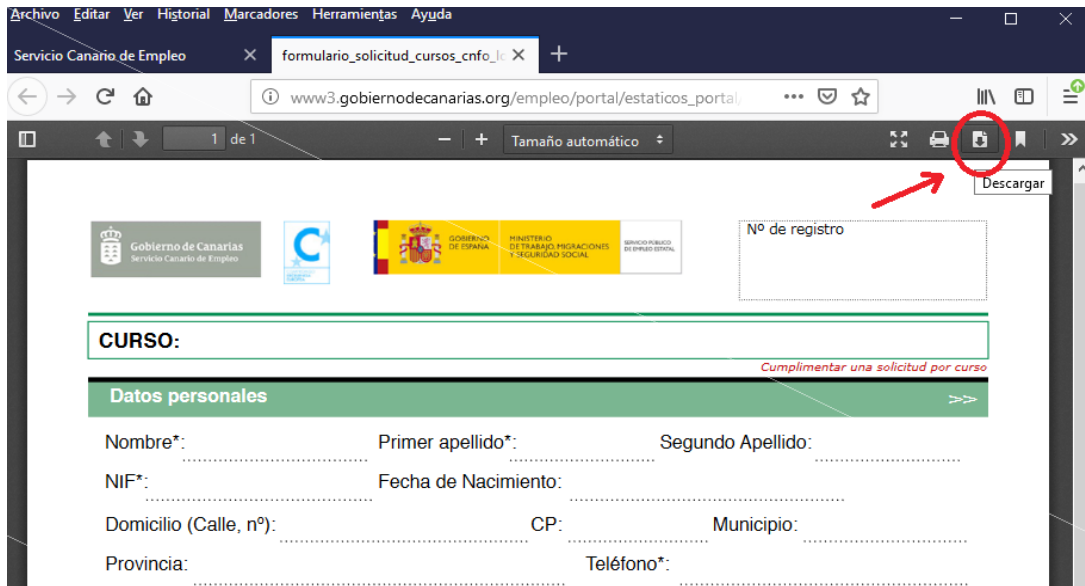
Archivo Editar Ver Historial Marcadores Herramientas Ayuda

Servicio Canario de Empleo ×

formulario_solicitud_cursos_cnfo_l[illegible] ×

+

www3.gobiernodecanarias.org/empleo/portal/estaticos_portal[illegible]

1 de 1

− + Tamaño automático

Descargar

Gobierno de Canarias
Servicio Canario de Empleo

GOBIERNO DE ESPAÑA MINISTERIO DE TRABAJO, MIGRACIONES Y SEGURIDAD SOCIAL SERVICIO PÚBLICO DE EMPLEO ESTATAL

Nº de registro

CURSO:

Cumplimentar una solicitud por curso

Datos personales

>>>

Nombre*:

Primer apellido*:

Segundo Apellido:

NIF*:

Fecha de Nacimiento:

Domicilio (Calle, nº):

CP:

Municipio:

Provincia:

Teléfono*: